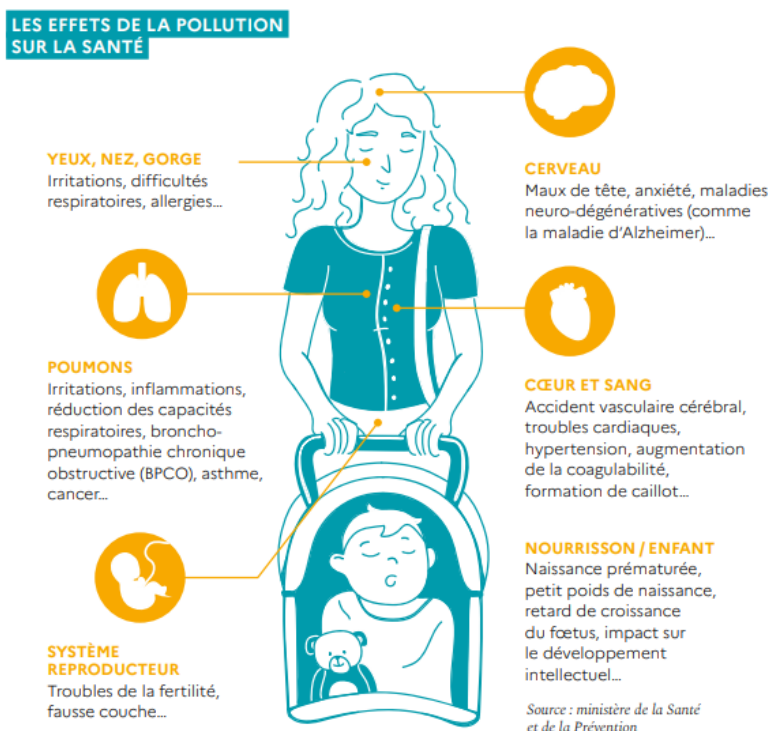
LES EFFETS DE LA POLLUTION SUR LA SANTÉ

YEUX, NEZ, GORGE
Irritations, difficultés respiratoires, allergies...

CERVEAU
Maux de tête, anxiété, maladies neuro-dégénératives (comme la maladie d'Alzheimer)...

POUMONS
Irritations, inflammations, réduction des capacités respiratoires, broncho-pneumopathie chronique obstructive (BPCO), asthme, cancer...

CŒUR ET SANG
Accident vasculaire cérébral, troubles cardiaques, hypertension, augmentation de la coagulabilité, formation de caillot...

NOURRISSON / ENFANT
Naissance prématurée, petit poids de naissance, retard de croissance du fœtus, impact sur le développement intellectuel...

SYSTÈME REPRODUCTEUR
Troubles de la fertilité, fausse couche...

Source : ministère de la Santé et de la Prévention